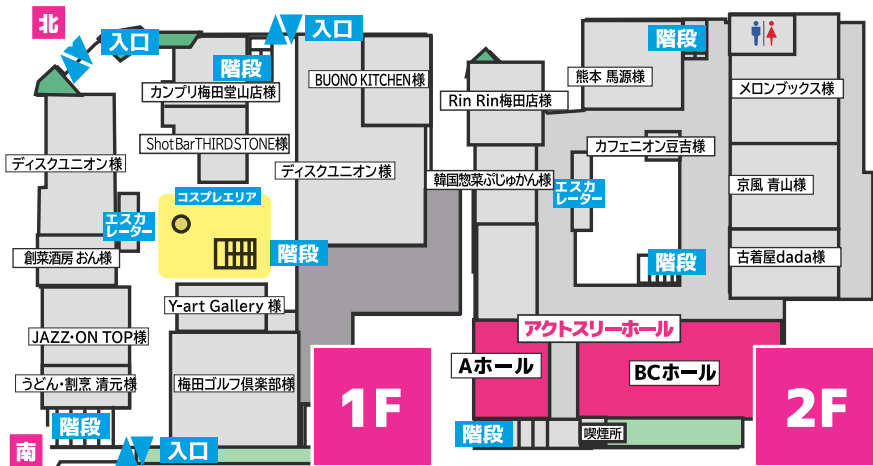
北
入口
入口
階段
BUONO KITCHEN様
カンプリ梅田堂山店様
ShotBarTHIRDSTONE様
ディスクユニオン様
ディスクユニオン様
コスプレエリア
エスカレーター
階段
創菜酒房 おん様
Y-art Gallery 様
JAZZ・ON TOP様
うどん・割烹 清元様
梅田ゴルフ倶楽部様
階段
入口
南
1F
階段
熊本 馬源様
Rin Rin梅田店様
メロンブックス様
カフェニオン豆吉様
韓国惣菜ぷじゅかん様
エスカレーター
京風 青山様
階段
古着屋dada様
アクトスリーホール
Aホール
BCホール
階段
喫煙所
2F